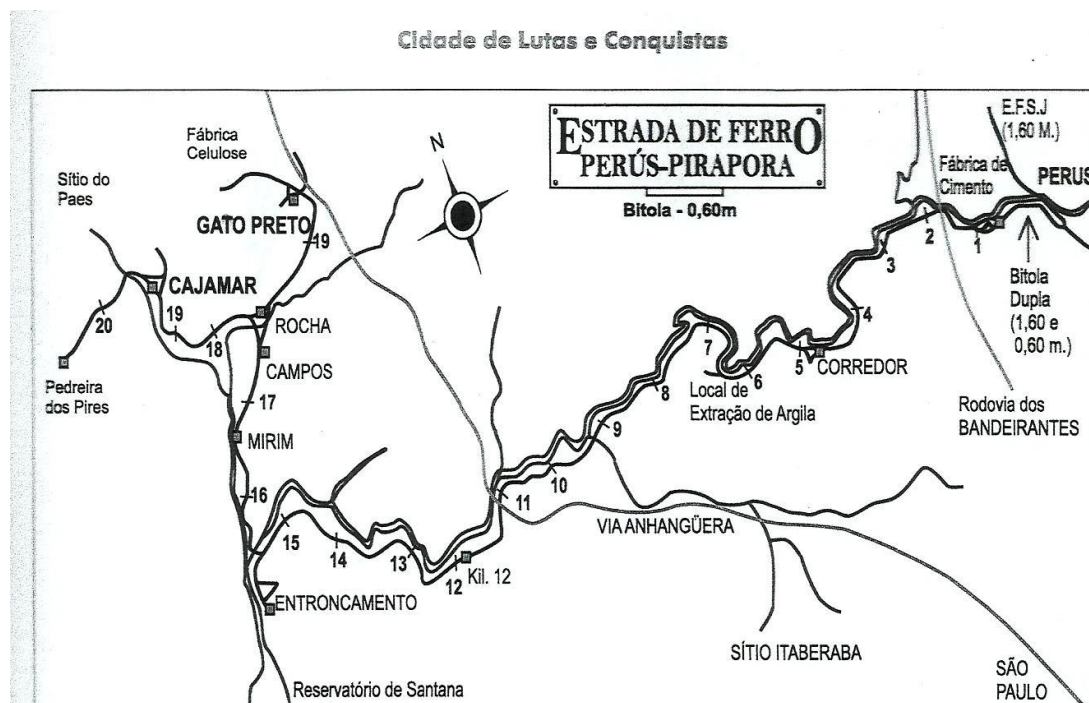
Cidade de Lutas e Conquistas

ESTRADA DE FERRO PERÚS-PIRAPORA

Bitola - 0,60m

N

E.F.S.J (1,60 M.)

Fábrica de Cimento

PERUS

Bitola Dupla (1,60 e 0,60 m.)

Fábrica Celulose

Sítio do Paes

GATO PRETO

CAJAMAR

ROCHA

CAMPOS

MIRIM

Pedreira dos Pires

ENTRONCAMENTO

Reservatório de Santana

Kil. 12

VIA ANHANGÜERA

SÍTIO ITABERABA

SÃO PAULO

CORREDOR

Local de Extração de Argila

Rodovia dos BANDEIRANTES

1 2 3 4 5 6 7 8 9 10 11 12 13 14 15 16 17 18 19 19 20